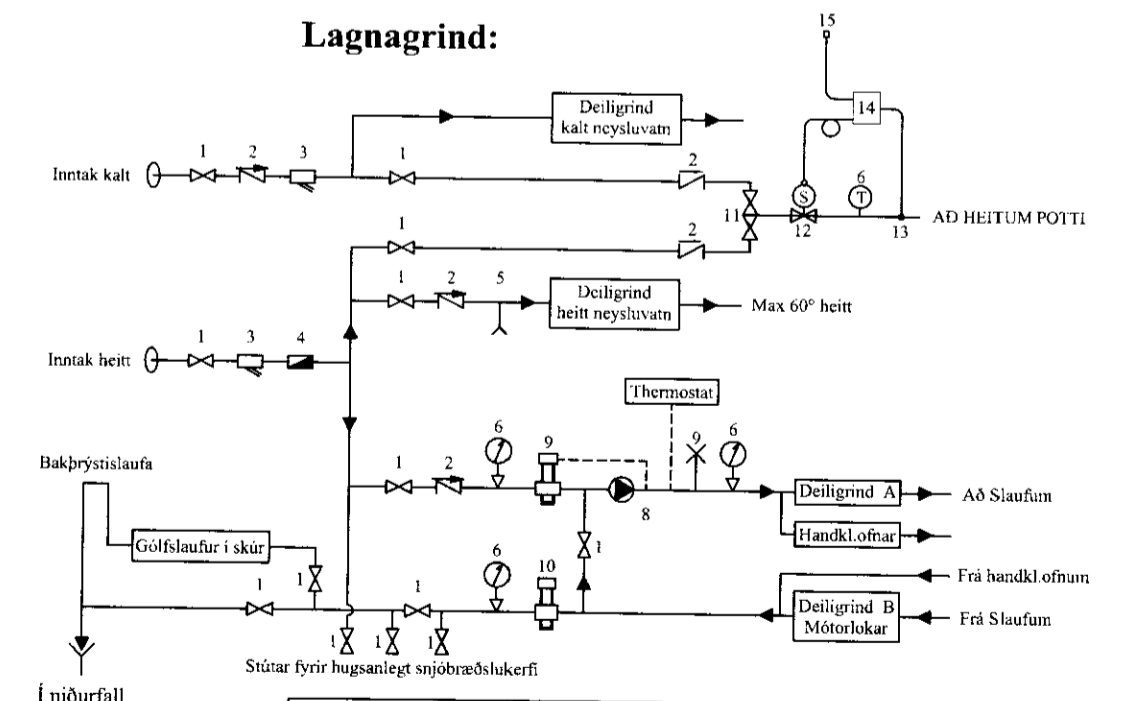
Lagnagrind:

15

14

Deiligrind kalt neysluvatn

Inntak kalt

1 2 3 1 2

6

S T

11 12 13 AÐ HEITUM POTTI

1 2

1 2 5

Deiligrind heitt neysluvatn

Max 60° heitt

Inntak heitt

1 3 4

Thermostat

6 9 9 6

Bakþrýstislaufa

1 2

8

Deiligrind A

Að Slaufum

Handkl.ofnar

Gólfslaufur í skúr

1

1

6 10

1 1

Frá handkl.ofnum

Deiligrind B Mótorlokar

Frá Slaufum

1 1 1

Stútar fyrir hugsanlegt snjóbræðslukerfi

Í niðurfall